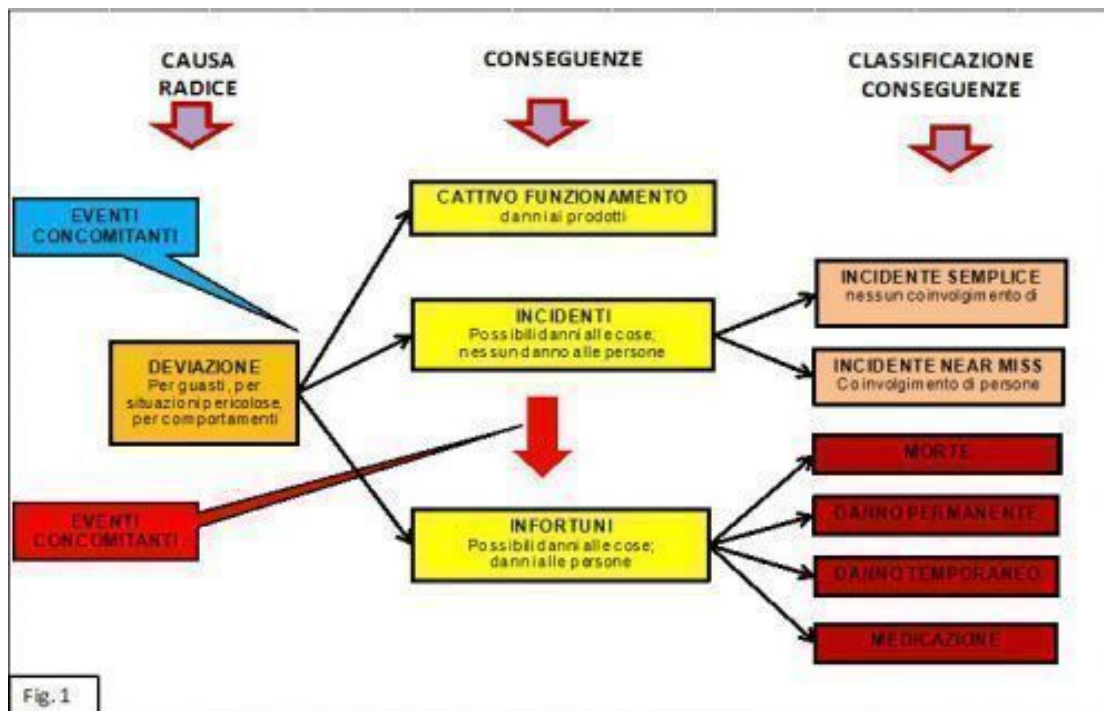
CAUSA RADICE

CONSEGUENZE

CLASSIFICAZIONE CONSEGUENZE

EVENTI CONCOMITANTI

DEVIAZIONE
Per guasti, per situazioni pericolose, per comportamenti

EVENTI CONCOMITANTI

CATTIVO FUNZIONAMENTO
danni ai prodotti

INCIDENTI
Possibili danni alle cose; nessun danno alle persone

INFORTUNI
Possibili danni alle cose; danni alle persone

INCIDENTE SEMPLICE
nessun coinvolgimento di

INCIDENTE NEAR MISS
Coinvolgimento di persone

MORTE

DANNO PERMANENTE

DANNO TEMPORANEO

MEDICAZIONE

Fig. 1